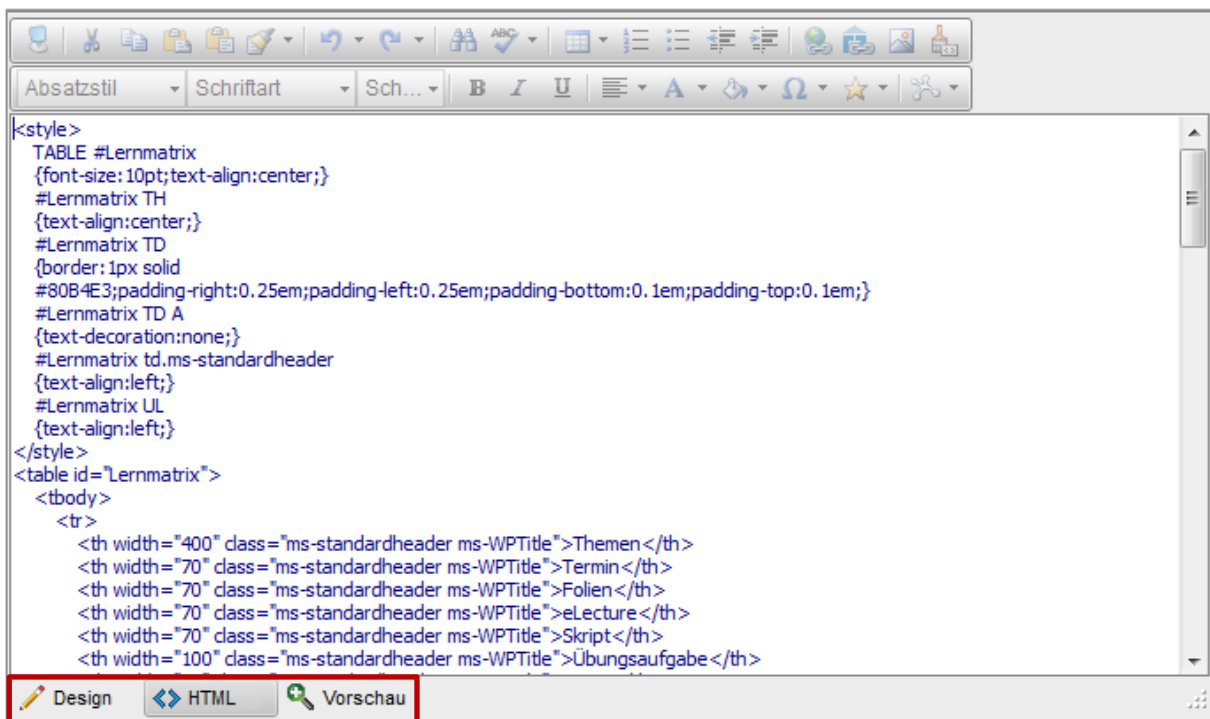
Absatzstil
Schriftart
Sch...
B I U

<style>
TABLE #Lernmatrix
{font-size:10pt;text-align:center;}
#Lernmatrix TH
{text-align:center;}
#Lernmatrix TD
{border:1px solid #80B4E3;padding-right:0.25em;padding-left:0.25em;padding-bottom:0.1em;padding-top:0.1em;}
#Lernmatrix TD A
{text-decoration:none;}
#Lernmatrix td.ms-standardheader
{text-align:left;}
#Lernmatrix UL
{text-align:left;}
</style>
<table id="Lernmatrix">
<tbody>
<tr>
<th width="400" class="ms-standardheader ms-WPTitle">Themen</th>
<th width="70" class="ms-standardheader ms-WPTitle">Termin</th>
<th width="70" class="ms-standardheader ms-WPTitle">Folien</th>
<th width="70" class="ms-standardheader ms-WPTitle">eLecture</th>
<th width="70" class="ms-standardheader ms-WPTitle">Skript</th>
<th width="100" class="ms-standardheader ms-WPTitle">Übungsaufgabe</th>

Design
HTML
Vorschau